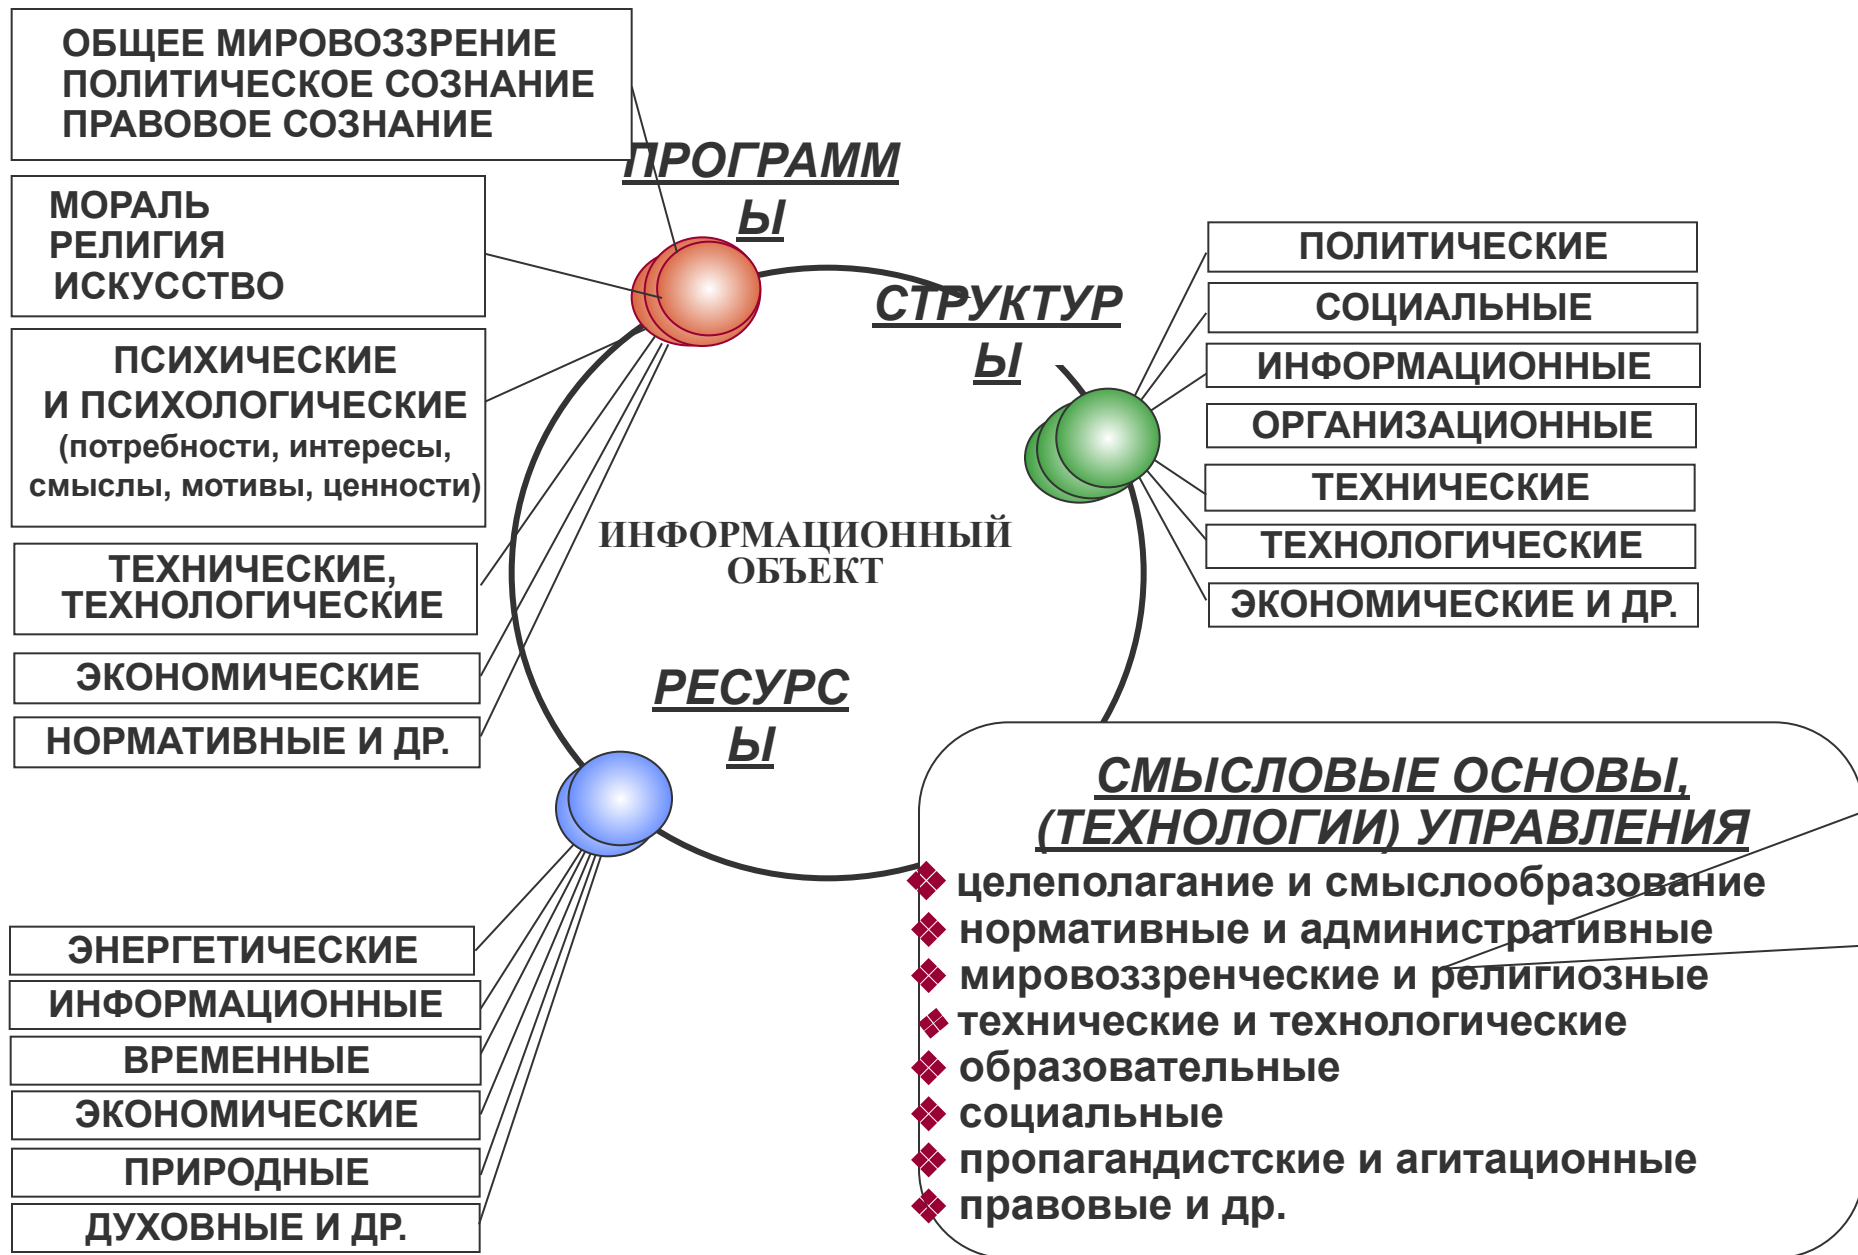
ОБЩЕЕ МИРОВОЗЗРЕНИЕ
ПОЛИТИЧЕСКОЕ СОЗНАНИЕ
ПРАВОВОЕ СОЗНАНИЕ

ПРОГРАММЫ

МОРАЛЬ
РЕЛИГИЯ
ИСКУССТВО

ПСИХИЧЕСКИЕ И ПСИХОЛОГИЧЕСКИЕ (потребности, интересы, смыслы, мотивы, ценности)

ТЕХНИЧЕСКИЕ, ТЕХНОЛОГИЧЕСКИЕ

ЭКОНОМИЧЕСКИЕ

НОРМАТИВНЫЕ И ДР.

СТРУКТУРЫ

ПОЛИТИЧЕСКИЕ
СОЦИАЛЬНЫЕ
ИНФОРМАЦИОННЫЕ
ОРГАНИЗАЦИОННЫЕ
ТЕХНИЧЕСКИЕ
ТЕХНОЛОГИЧЕСКИЕ
ЭКОНОМИЧЕСКИЕ И ДР.

ИНФОРМАЦИОННЫЙ ОБЪЕКТ

РЕСУРСЫ

ЭНЕРГЕТИЧЕСКИЕ
ИНФОРМАЦИОННЫЕ
ВРЕМЕННЫЕ
ЭКОНОМИЧЕСКИЕ
ПРИРОДНЫЕ
ДУХОВНЫЕ И ДР.

СМЫСЛОВЫЕ ОСНОВЫ, (ТЕХНОЛОГИИ) УПРАВЛЕНИЯ
целеполагание и смыслообразование
нормативные и административные
мировоззренческие и религиозные
технические и технологические
образовательные
социальные
пропагандистские и агитационные
правовые и др.